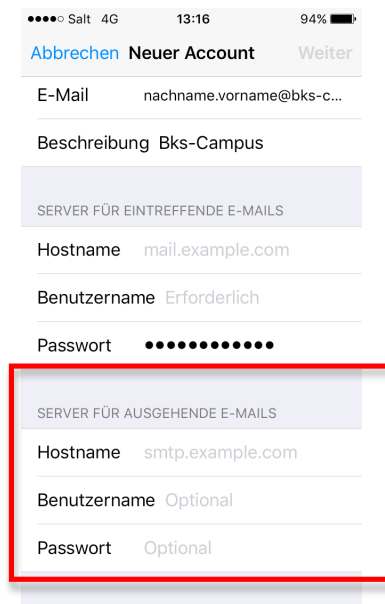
●●●●○ Salt 4G 13:16 94%

Abbrechen Neuer Account Weiter

E-Mail nachname.vorname@bks-c...

Beschreibung Bks-Campus

SERVER FÜR EINTREFFENDE E-MAILS

Hostname mail.example.com

Benutzername Erforderlich

Passwort ●●●●●●●●●●●●

SERVER FÜR AUSGEHENDE E-MAILS

Hostname smtp.example.com

Benutzername Optional

Passwort Optional